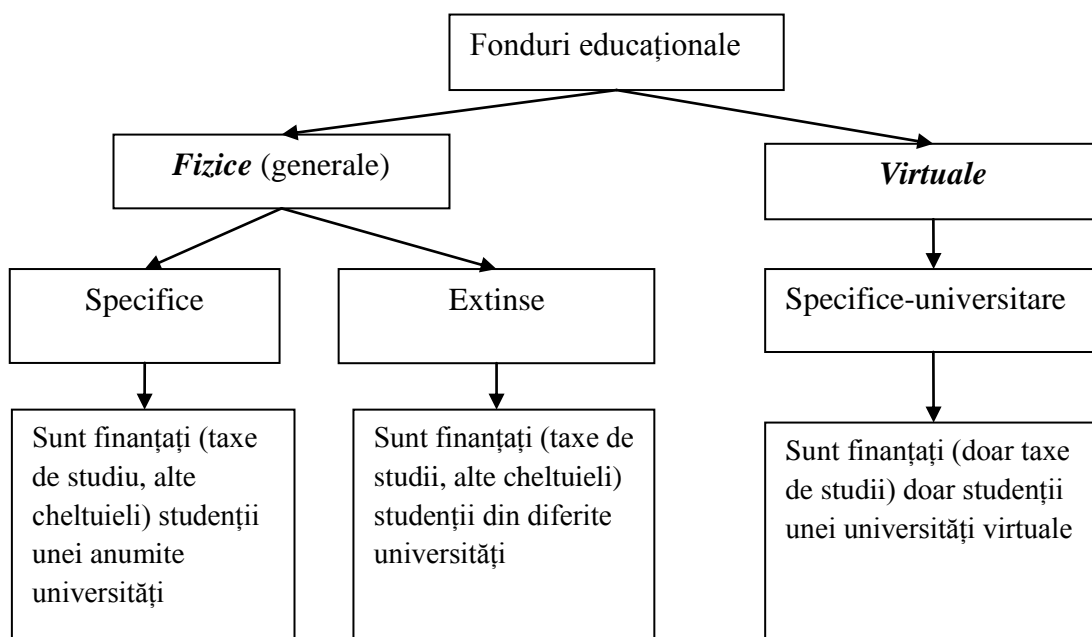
Fonduri educaționale

*Fizice* (generale)

*Virtuale*

Specifice

Extinse

Specifice-universitare

Sunt finanțați (taxe de studiu, alte cheltuieli) studenții unei anumite universități

Sunt finanțați (taxe de studii, alte cheltuieli) studenții din diferite universități

Sunt finanțați (doar taxe de studii) doar studenții unei universități virtuale